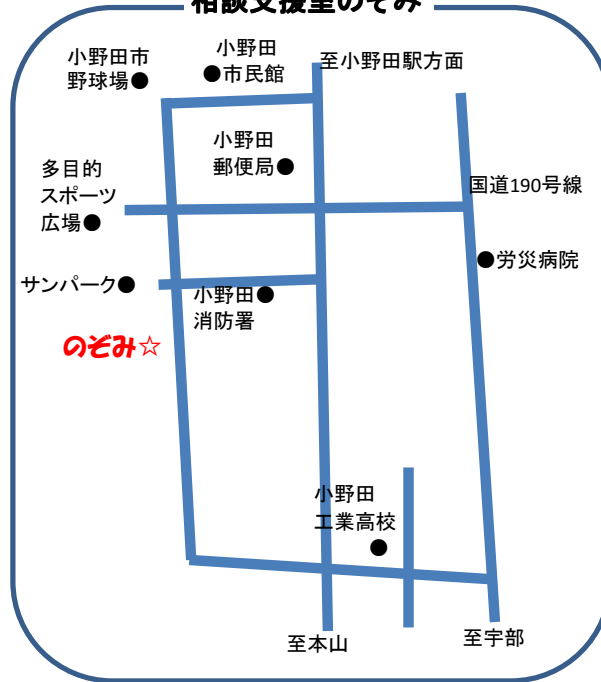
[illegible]談支援室のぞみ

小野田市 野球場●

小野田 ●市民館

至小野田駅方面

小野田 郵便局●

多目的 スポーツ 広場●

国道190号線

●労災病院

サンパーク●

小野田● 消防署

のぞみ☆

小野田 工業高校 ●

至本山

至宇部